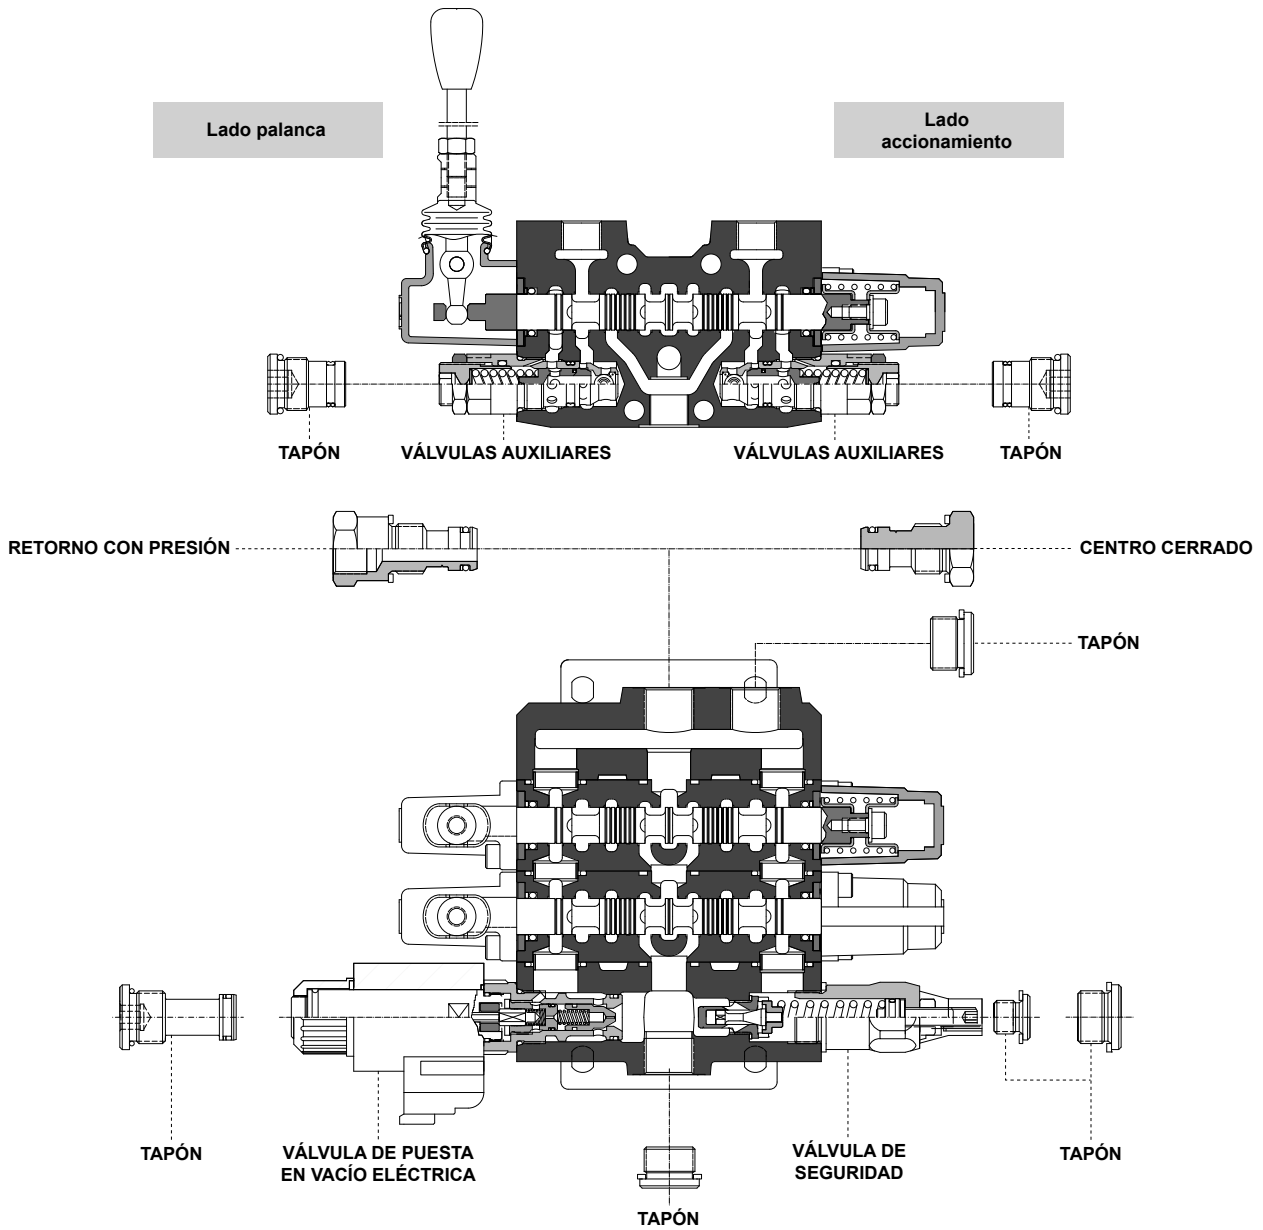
Lado palanca

Lado accionamiento

TAPÓN

VÁLVULAS AUXILIARES

VÁLVULAS AUXILIARES

TAPÓN

RETORNO CON PRESIÓN

CENTRO CERRADO

TAPÓN

TAPÓN

VÁLVULA DE PUESTA EN VACÍO ELÉCTRICA

VÁLVULA DE SEGURIDAD

TAPÓN

TAPÓN